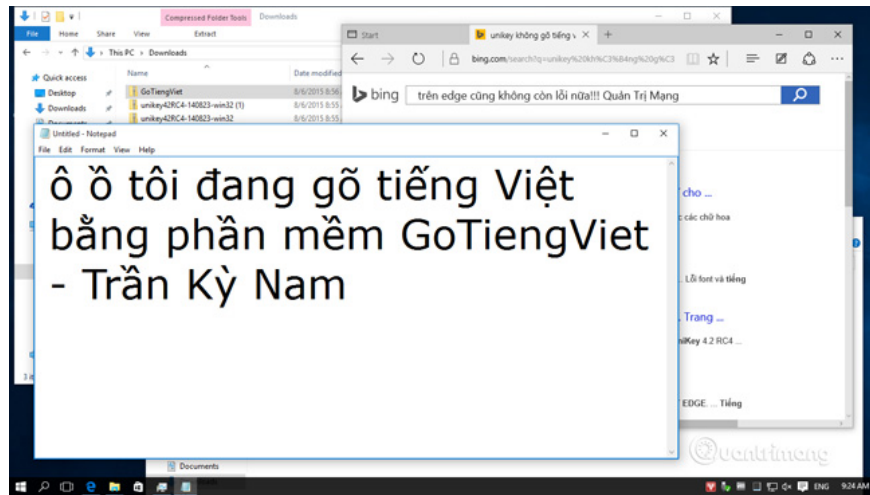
Compressed Folder Tools Downloads
File Home Share View Extract
This PC > Downloads
Quick access
Desktop
Downloads
Name
Date modified
GoTiengViet
unikey42RC4-140823-win32 (1)
unikey42RC4-140823-win32
8/6/2015 8:56
8/6/2015 8:55
8/6/2015 8:55

Start
unikey không gõ tiếng
bing.com/search?q=unikey%20kh%C3%B4ng%20g%C3
bing
trên edge cũng không còn lỗi nữa!!! Quản Trị Mạng

Untitled - Notepad
File Edit Format View Help
ô ồ tôi đang gõ tiếng Việt bằng phần mềm GoTiengViet - Trần Kỳ Nam

cho ...
các chữ hoa
Lỗi font và tiếng
Trang ...
niKey 4.2 RC4 ...
EDGE. ... Tiếng
3 it
Documents
Quantrimang
ENG 9:24 AM